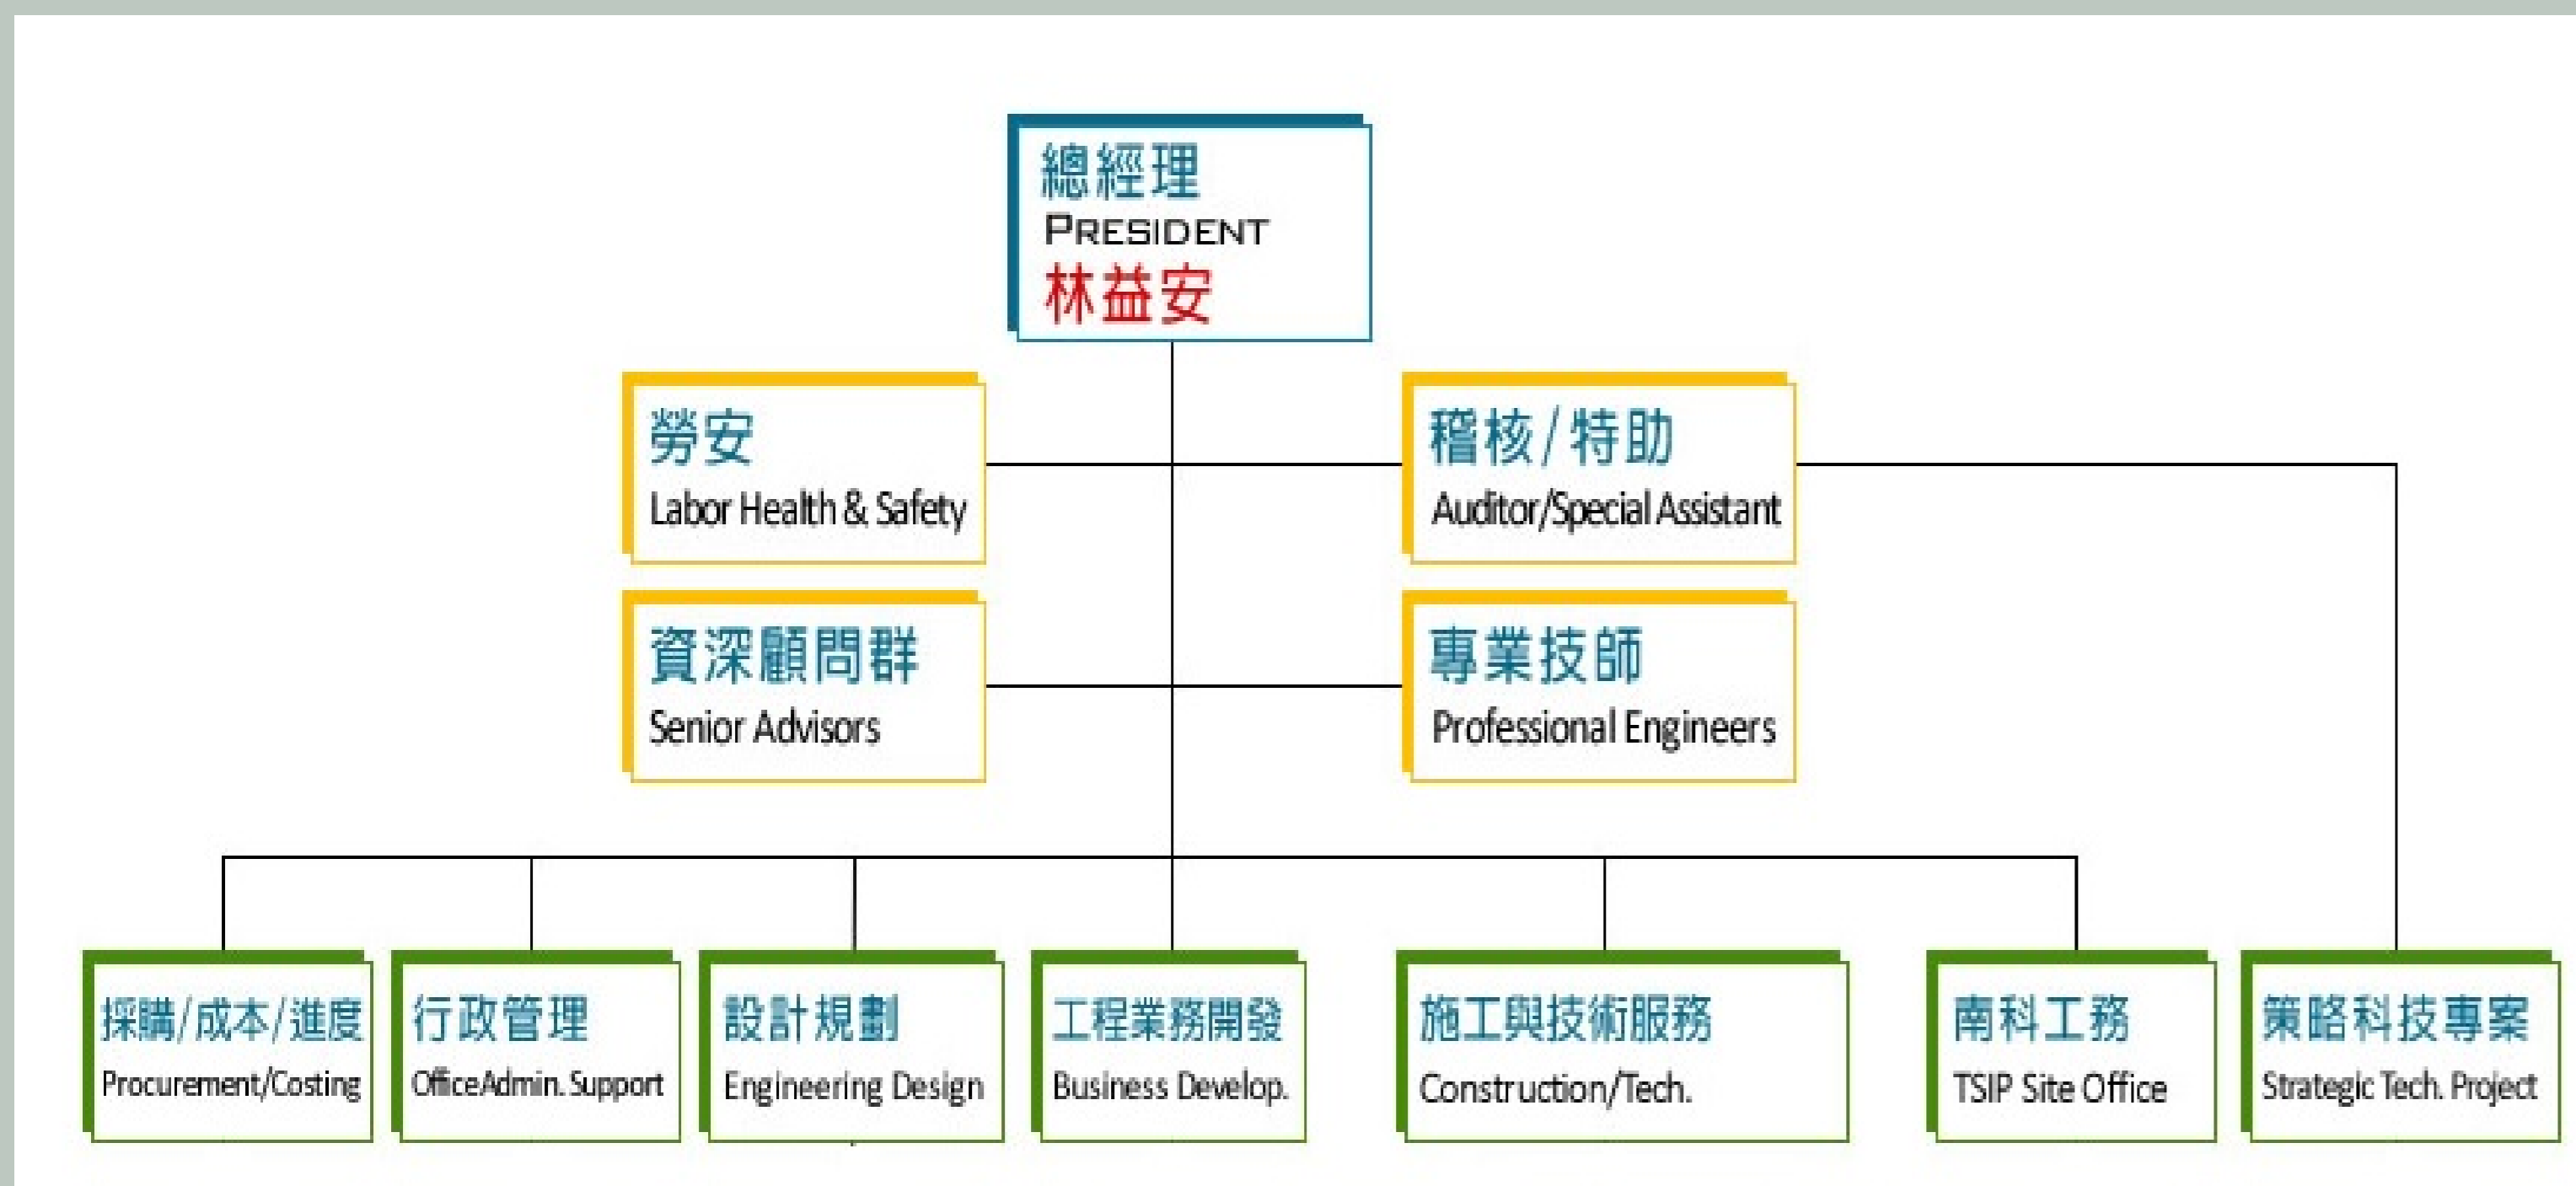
總經理
PRESIDENT
林益安

勞安
Labor Health & Safety

稽核/特助
Auditor/Special Assistant

資深顧問群
Senior Advisors

專業技師
Professional Engineers

採購/成本/進度
Procurement/Costing

行政管理
OfficeAdmin. Support

設計規劃
Engineering Design

工程業務開發
Business Develop.

施工與技術服務
Construction/Tech.

南科工務
TSIP Site Office

策略科技專案
Strategic Tech. Project